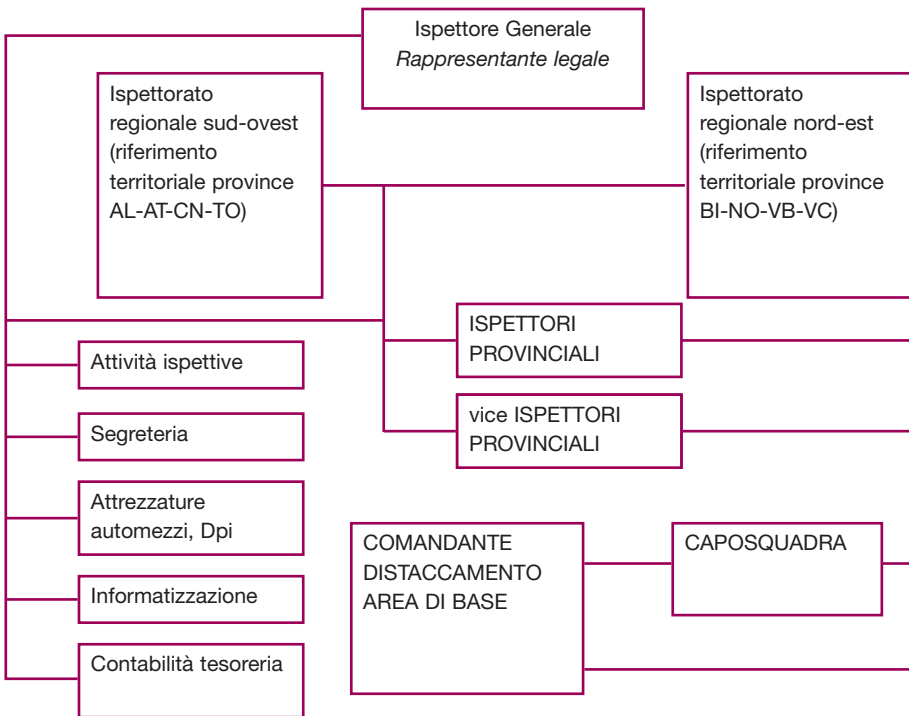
Ispettore Generale
*Rappresentante legale*

Ispettorato regionale sud-ovest (riferimento territoriale province AL-AT-CN-TO)

Ispettorato regionale nord-est (riferimento territoriale province BI-NO-VB-VC)

ISPETTORI PROVINCIALI

vice ISPETTORI PROVINCIALI

Attività ispettive

Segreteria

Attrezzature automezzi, Dpi

Informatizzazione

Contabilità tesoreria

COMANDANTE DISTACCAMENTO AREA DI BASE

CAPOSQUADRA